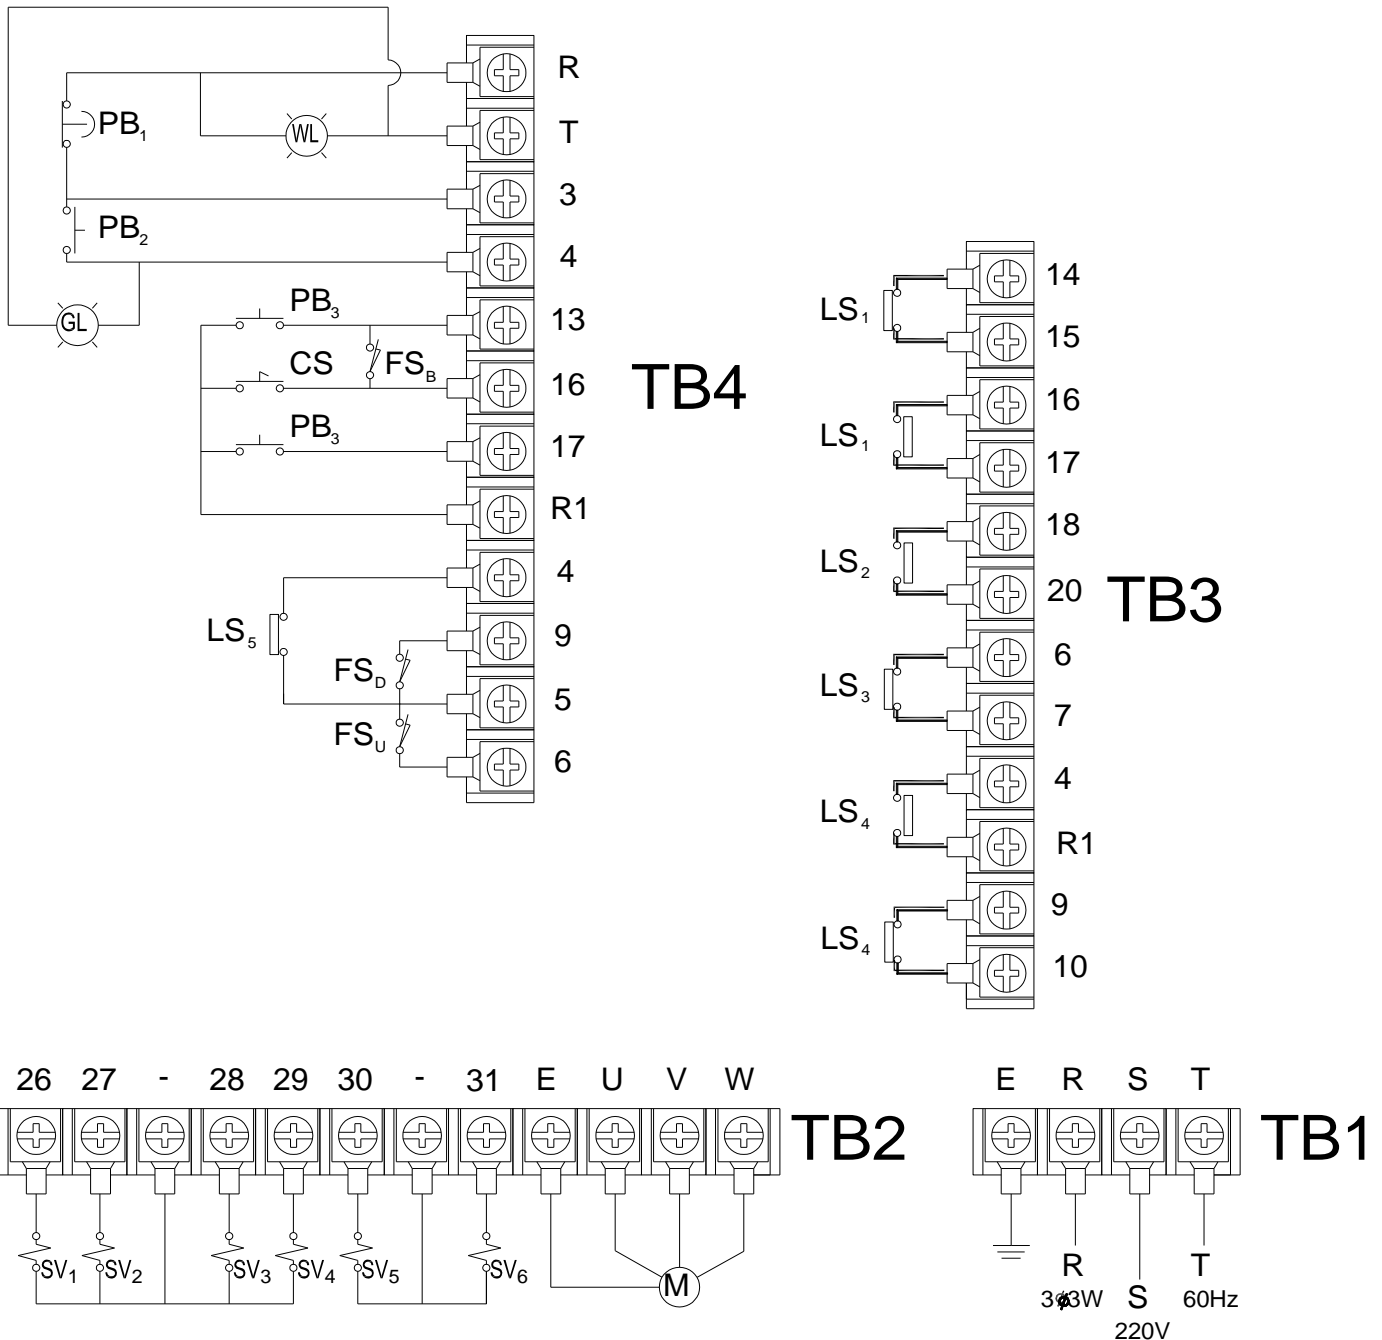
R
T
3
4
13
16
17
R1
4
9
5
6
TB4
$PB_1$
WL
$PB_2$
GL
$PB_3$
CS
$FS_B$
$PB_3$
$LS_5$
$FS_D$
$FS_U$

14
15
16
17
18
20
6
7
4
R1
9
10
TB3
$LS_1$
$LS_1$
$LS_2$
$LS_3$
$LS_4$
$LS_4$

26 27 - 28 29 30 - 31 E U V W
TB2
$SV_1$ $SV_2$ $SV_3$ $SV_4$ $SV_5$ $SV_6$
M

E R S T
TB1
R
3$\phi$3W
S
220V
T
60Hz